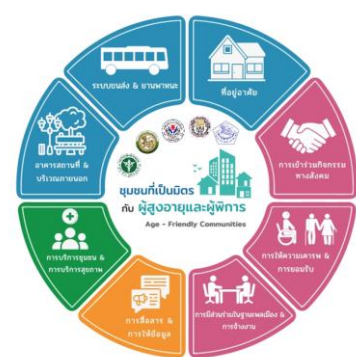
ระบบขนส่ง & ยานพาหนะ

ที่อยู่อาศัย

การเข้าร่วมกิจกรรมทางสังคม

การให้ความเคารพ & การยอมรับ

การมีส่วนร่วมในฐานะพลเมือง & การจ้างงาน

การสื่อสาร & การให้ข้อมูล

การบริการชุมชน & การบริการสุขภาพ

อาคารสถานที่ & บริเวณภายนอก

ชุมชนที่เป็นมิตร กับ ผู้สูงอายุและผู้พิการ

Age - Friendly Communities